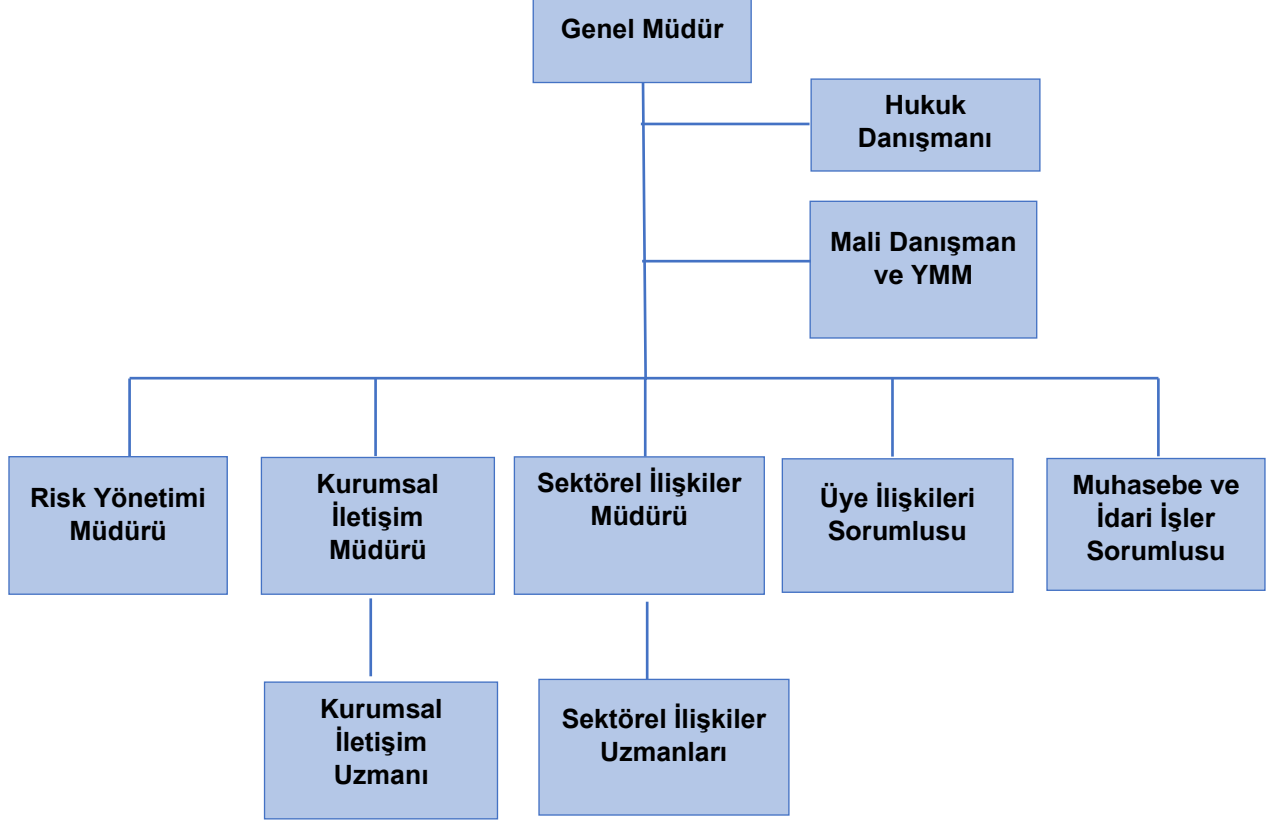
Genel Müdür

Hukuk Danışmanı

Mali Danışman ve YMM

Risk Yönetimi Müdürü

Kurumsal İletişim Müdürü

Sektörel İlişkiler Müdürü

Üye İlişkileri Sorumlusu

Muhasebe ve İdari İşler Sorumlusu

Kurumsal İletişim Uzmanı

Sektörel İlişkiler Uzmanları